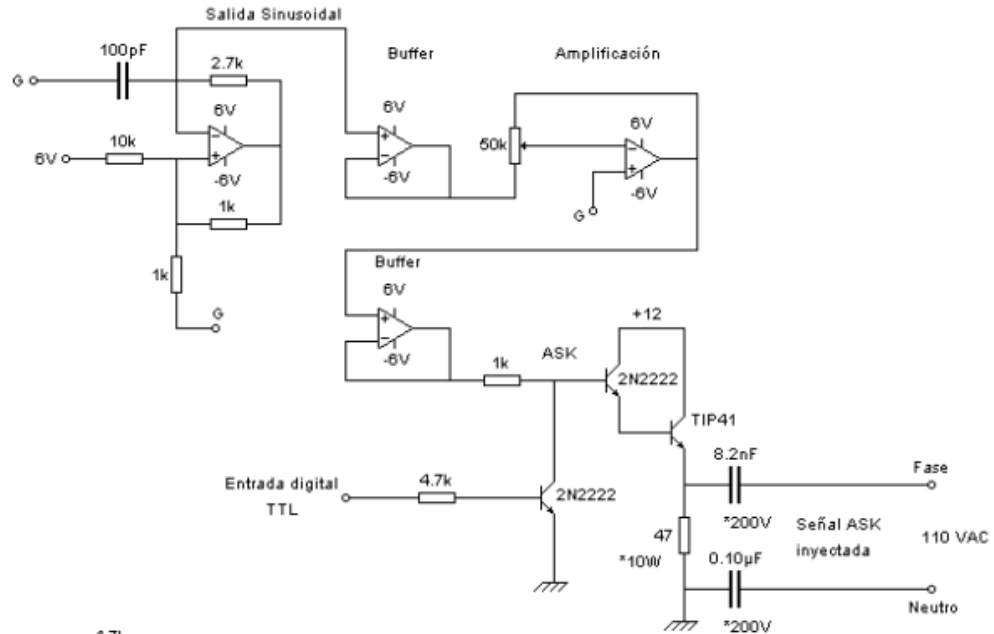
Salida Sinusoidal

Buffer

Amplificación

G

100pF

2.7k

6V

-6V

6V

10k

1k

1k

G

6V

-6V

50k

6V

-6V

G

Buffer

6V

-6V

+12

1k

ASK

2N2222

TIP41

8.2nF

Fase

Entrada digital TTL

4.7k

2N2222

*200V

Señal ASK inyectada

110 VAC

47

*10W

0.10μF

Neutro

*200V

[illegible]